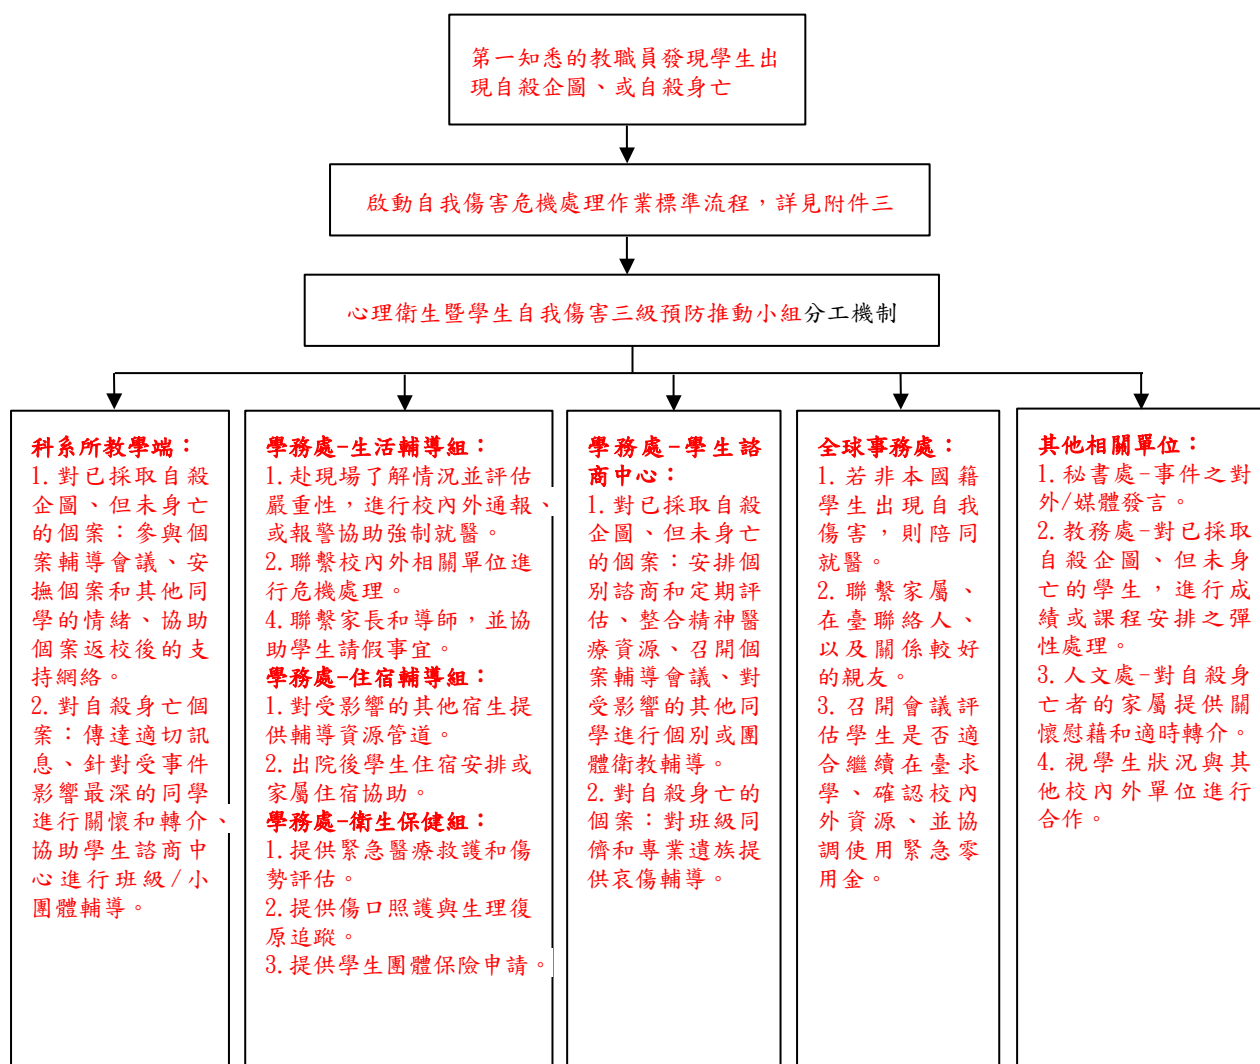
第一知悉的教職員發現學生出現自殺企圖、或自殺身亡

啟動自我傷害危機處理作業標準流程，詳見附件三

心理衛生暨學生自我傷害三級預防推動小組分工機制

科系所教學端：
1. 對已採取自殺企圖、但未身亡的個案：參與個案輔導會議、安撫個案和其他同學的情緒、協助個案返校後的支持網絡。
2. 對自殺身亡個案：傳達適切訊息、針對受事件影響最深的同學進行關懷和轉介、協助學生諮商中心進行班級／小團體輔導。

學務處-生活輔導組：
1. 赴現場了解情況並評估嚴重性，進行校內外通報、或報警協助強制就醫。
2. 聯繫校內外相關單位進行危機處理。
4. 聯繫家長和導師，並協助學生請假事宜。
學務處-住宿輔導組：
1. 對受影響的其他宿生提供輔導資源管道。
2. 出院後學生住宿安排或家屬住宿協助。
學務處-衛生保健組：
1. 提供緊急醫療救護和傷勢評估。
2. 提供傷口照護與生理復原追蹤。
3. 提供學生團體保險申請。

學務處-學生諮商中心：
1. 對已採取自殺企圖、但未身亡的個案：安排個別諮商和定期評估、整合精神醫療資源、召開個案輔導會議、對受影響的其他同學進行個別或團體衛教輔導。
2. 對自殺身亡的個案：對班級同儕和專業遺族提供哀傷輔導。

全球事務處：
1. 若非本國籍學生出現自我傷害，則陪同就醫。
2. 聯繫家屬、在臺聯絡人、以及關係較好的親友。
3. 召開會議評估學生是否適合繼續在臺求學、確認校內外資源、並協調使用緊急零用金。

其他相關單位：
1. 秘書處-事件之對外/媒體發言。
2. 教務處-對已採取自殺企圖、但未身亡的學生，進行成績或課程安排之彈性處理。
3. 人文處-對自殺身亡者的家屬提供關懷慰藉和適時轉介。
4. 視學生狀況與其他校內外單位進行合作。